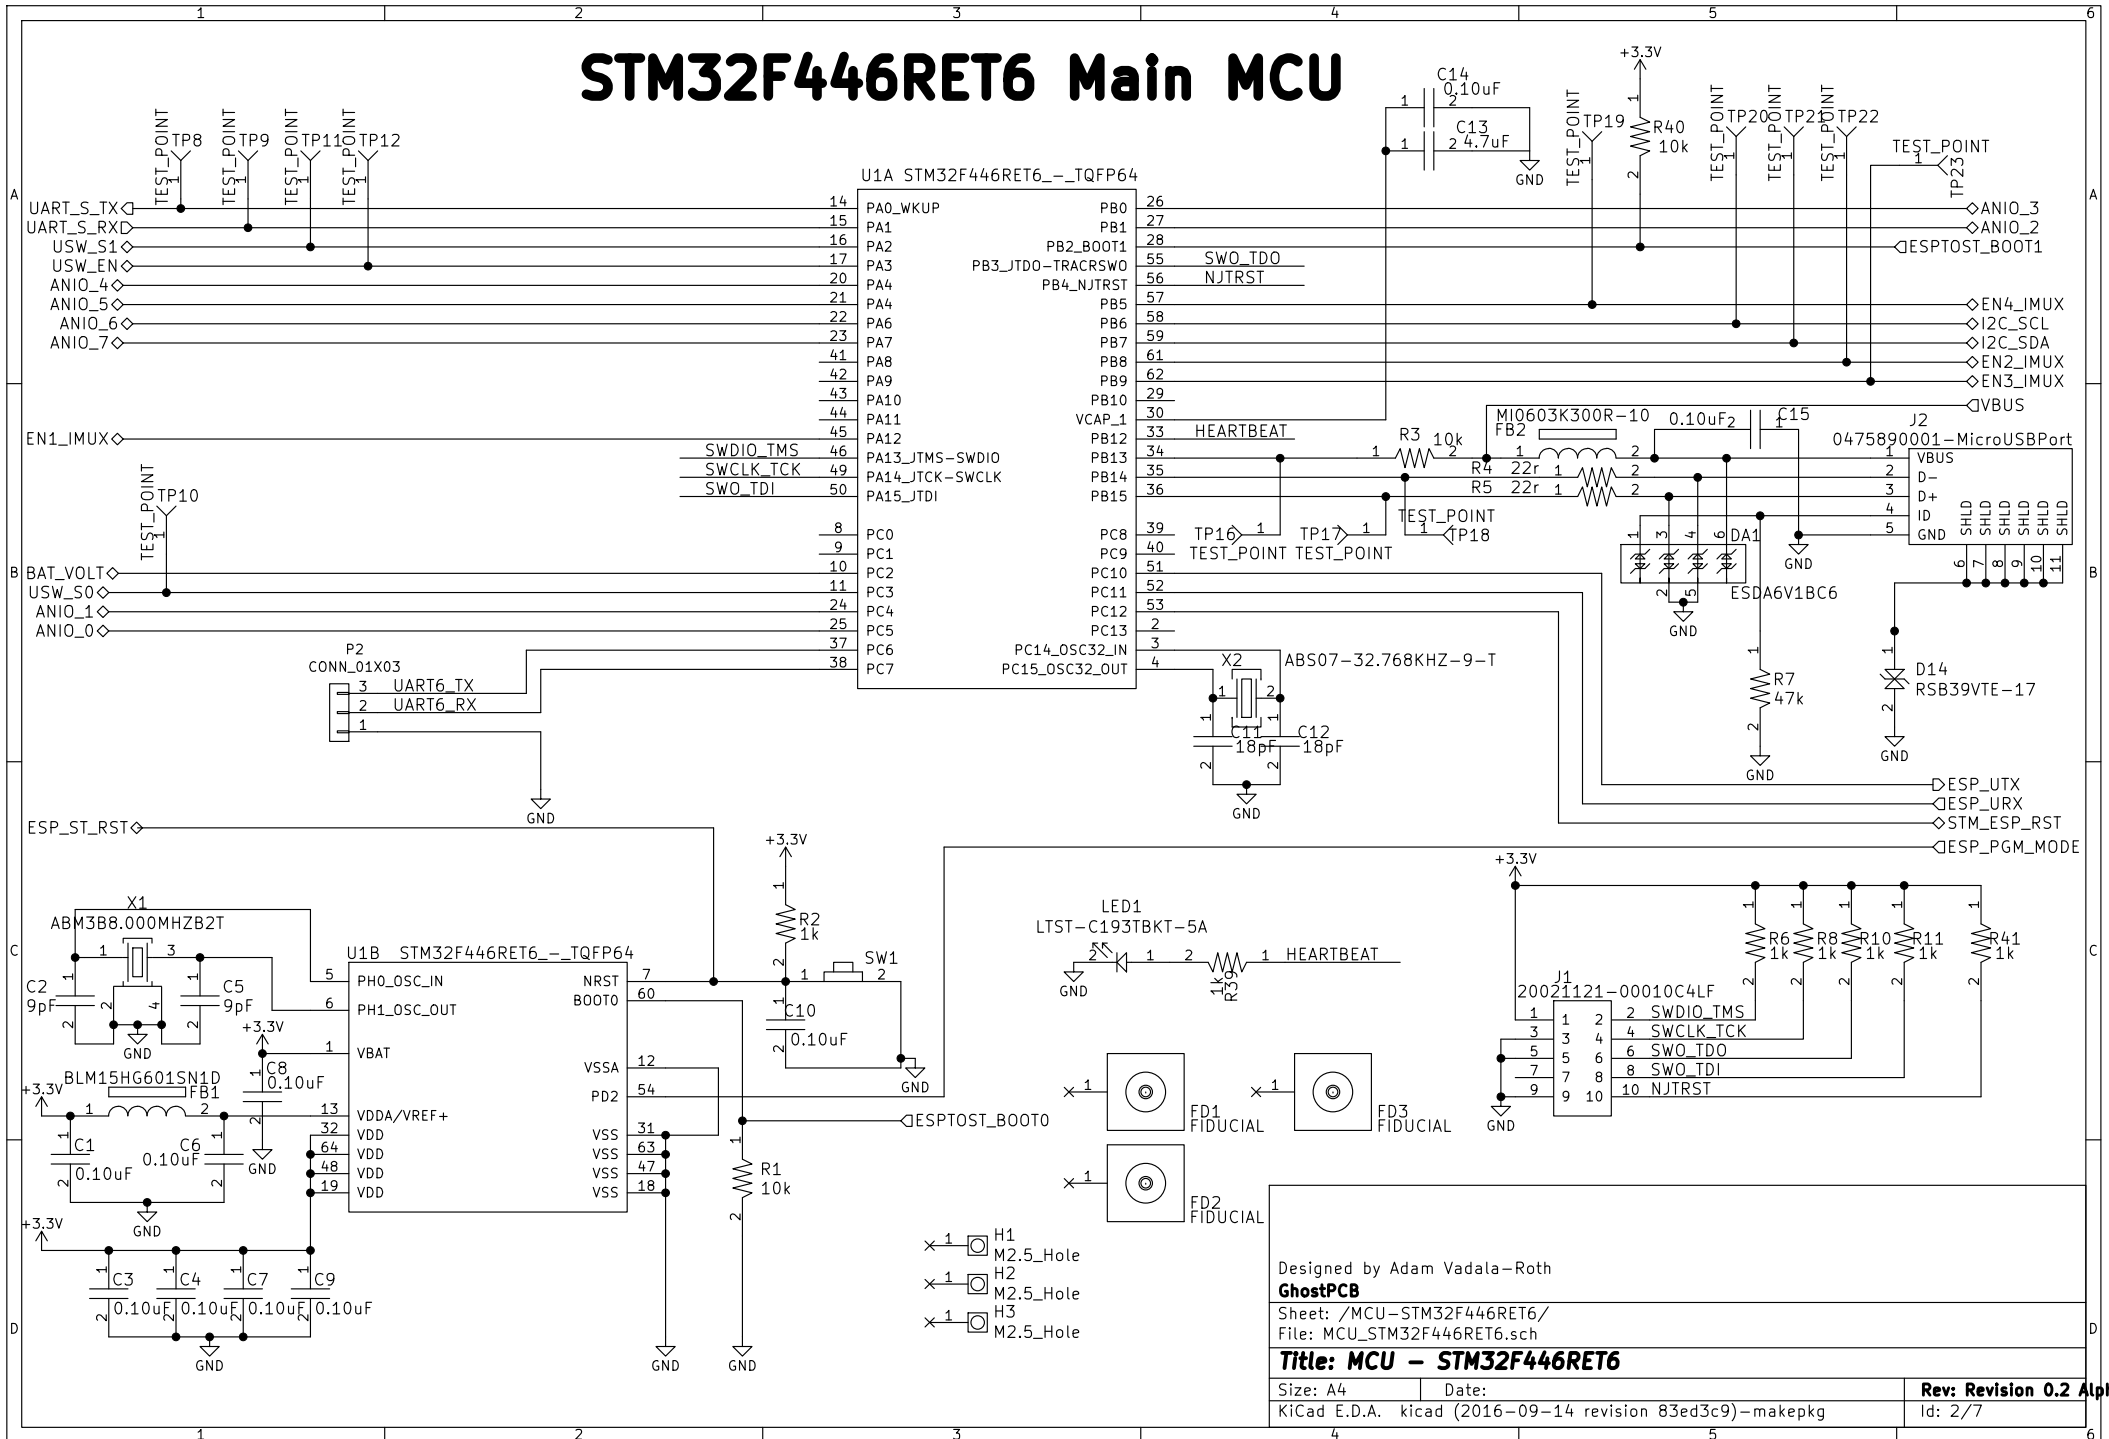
1 2 3 4 5 6

STM32F446RET6 Main MCU

TEST_POINT TP8 1
TEST_POINT TP9 1
TEST_POINT TP11 1
TEST_POINT TP12 1

A

UART_S_TX
UART_S_RX
USW_S1
USW_EN
ANIO_4
ANIO_5
ANIO_6
ANIO_7

U1A STM32F446RET6_-_TQFP64

14 PA0_WKUP
15 PA1
16 PA2
17 PA3
20 PA4
21 PA4
22 PA6
23 PA7
41 PA8
42 PA9
43 PA10
44 PA11
45 PA12
46 PA13_JTMS-SWDIO
49 PA14_JTCK-SWCLK
50 PA15_JTDI
8 PC0
9 PC1
10 PC2
11 PC3
24 PC4
25 PC5
37 PC6
38 PC7

PB0 26
PB1 27
PB2_BOOT1 28
PB3_JTDO-TRACRSWO 55
PB4_NJTRST 56
PB5 57
PB6 58
PB7 59
PB8 61
PB9 62
PB10 29
VCAP_1 30
PB12 33
PB13 34
PB14 35
PB15 36
PC8 39
PC9 40
PC10 51
PC11 52
PC12 53
PC13 2
PC14_OSC32_IN 3
PC15_OSC32_OUT 4

SWO_TDO
NJTRST
HEARTBEAT

C14 0.10uF 1 2
C13 4.7uF 1 2
GND
+3.3V
TEST_POINT TP19 1
R40 10k 1 2
TEST_POINT TP20
TEST_POINT TP21
TEST_POINT TP22
TEST_POINT 1 TP23

ANIO_3
ANIO_2
ESPTOST_BOOT1
EN4_IMUX
I2C_SCL
I2C_SDA
EN2_IMUX
EN3_IMUX
VBUS

EN1_IMUX
SWDIO_TMS
SWCLK_TCK
SWO_TDI

TEST_POINT TP10 1

B

BAT_VOLT
USW_S0
ANIO_1
ANIO_0

MI0603K300R-10
FB2
1 2
0.10uF 2 1 C15
J2
0475890001-MicroUSBPort
R3 10k 1 2
R4 22r 1 2
R5 22r 1 2
1 VBUS
2 D-
3 D+
4 ID
5 GND
SHLD SHLD SHLD SHLD SHLD SHLD
6 7 8 9 10 11
TP16 1 TEST_POINT
TP17 1 TEST_POINT
TEST_POINT 1 TP18
1 3 4 6 DA1
2 5
ESDA6V1BC6
GND
GND

P2
CONN_01X03
3 UART6_TX
2 UART6_RX
1
GND

X2
ABS07-32.768KHZ-9-T
1 2
C11 18pF
C12 18pF
1 2
GND

1 R7 47k 2
GND
D14
RSB39VTE-17
1 2
GND

ESP_UTX
ESP_URX
STM_ESP_RST
ESP_PGM_MODE

ESP_ST_RST

C

+3.3V
R2 1k
1 2
SW1
1 2
C10 0.10uF
GND

X1
ABM3B8.000MHZB2T
1 3
2 4
C2 9pF
C5 9pF
GND

U1B STM32F446RET6_-_TQFP64
5 PH0_OSC_IN
6 PH1_OSC_OUT
1 VBAT
13 VDDA/VREF+
32 VDD
64 VDD
48 VDD
19 VDD
NRST 7
BOOT0 60
VSSA 12
PD2 54
VSS 31
VSS 63
VSS 47
VSS 18

+3.3V
C8 0.10uF
GND
BLM15HG601SN1D FB1
+3.3V
1 2
C1 0.10uF
C6 0.10uF
GND

ESPTOST_BOOT0
R1 10k
1 2

LED1
LTST-C193TBKT-5A
2 1
GND
2 R39 1k 1 HEARTBEAT

+3.3V
R6 1k
R8 1k
R10 1k
R11 1k
R41 1k
J1
20021121-00010C4LF
1 2 SWDIO_TMS
3 4 SWCLK_TCK
5 6 SWO_TDO
7 8 SWO_TDI
9 10 NJTRST
GND

1 FD1 FIDUCIAL
1 FD3 FIDUCIAL
1 FD2 FIDUCIAL

D

+3.3V
C3 0.10uF
C4 0.10uF
C7 0.10uF
C9 0.10uF
GND
GND
GND

1 H1 M2.5_Hole
1 H2 M2.5_Hole
1 H3 M2.5_Hole

Designed by Adam Vadala-Roth
GhostPCB
Sheet: /MCU-STM32F446RET6/
File: MCU_STM32F446RET6.sch
Title: MCU - STM32F446RET6
Size: A4 Date:
Rev: Revision 0.2 Alpl
KiCad E.D.A. kicad (2016-09-14 revision 83ed3c9)-makepkg
Id: 2/7

1 2 3 4 5 6